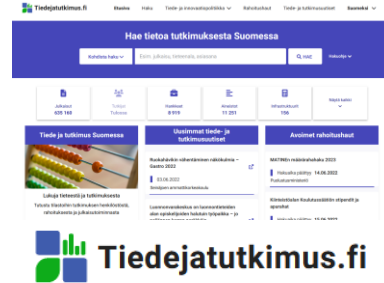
Tiedejatutkimus.fi

Etusivu Haku Tiede ja innovaatiopolitiikka Rahoitushaut Tiede ja tutkimusuutiset Suomeksi

Hae tietoa tutkimuksesta Suomessa

Kohdista haku Esim. julkaisu, toimenpide, avainsana Q Hae Hakuohje

Julkaisut 635 168

Tutkijat Tulossa

Hankkeet 8 919

Aineistot 11 201

Infrastruktuurit 156

Näytä kaikki

Tiede ja tutkimus Suomessa

Lukuja tieteestä ja tutkimuksesta

Tietoa tilastoihin tutkimuksen henkilöstöstä, rahoituksesta ja julkaisutoiminnasta

Uusimmat tiede- ja tutkimusuutiset

Ruokahävikin vähentäminen ravitsemus – Gastro 2022

03.06.2022

Seinäjoen ammattikorkeakoulu

Luonnonvarakeskus on luonnonvarojen alan ajankohtaisten tietojen tarjoaja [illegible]

Avoimet rahoitushaut

MATINEn rahoitushaku 2023

Hakuaika päättyy: 14.06.2022

Puolustusministeriö

Kiinteistöalan Koulutussäätiön stipendit ja apurahat

Hakuaika päättyy: 15.06.2022

Tiedejatutkimus.fi